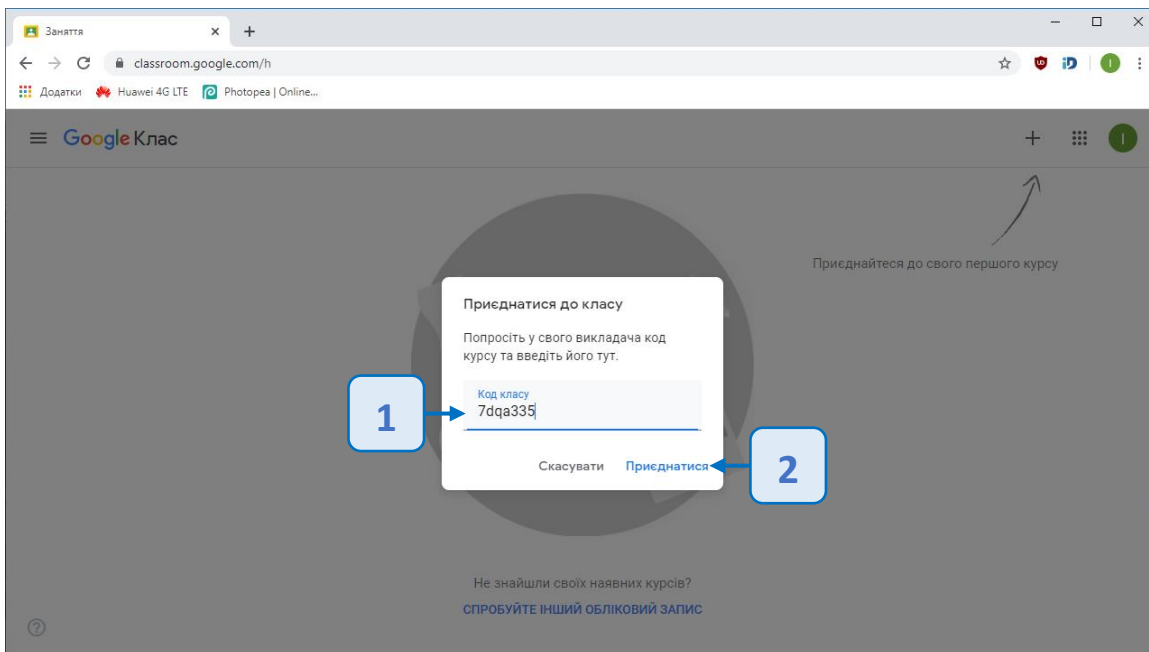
Заняття
classroom.google.com/h
Додатки Huawei 4G LTE Photopea | Online...

Google Клас

Приєднайтеся до свого першого курсу

Приєднатися до класу

Попросіть у свого викладача код курсу та введіть його тут.

Код класу
7dqa335

1

Скасувати Приєднатися

2

Не знайшли своїх наявних курсів?
СПРОБУЙТЕ ІНШИЙ ОБЛІКОВИЙ ЗАПИС